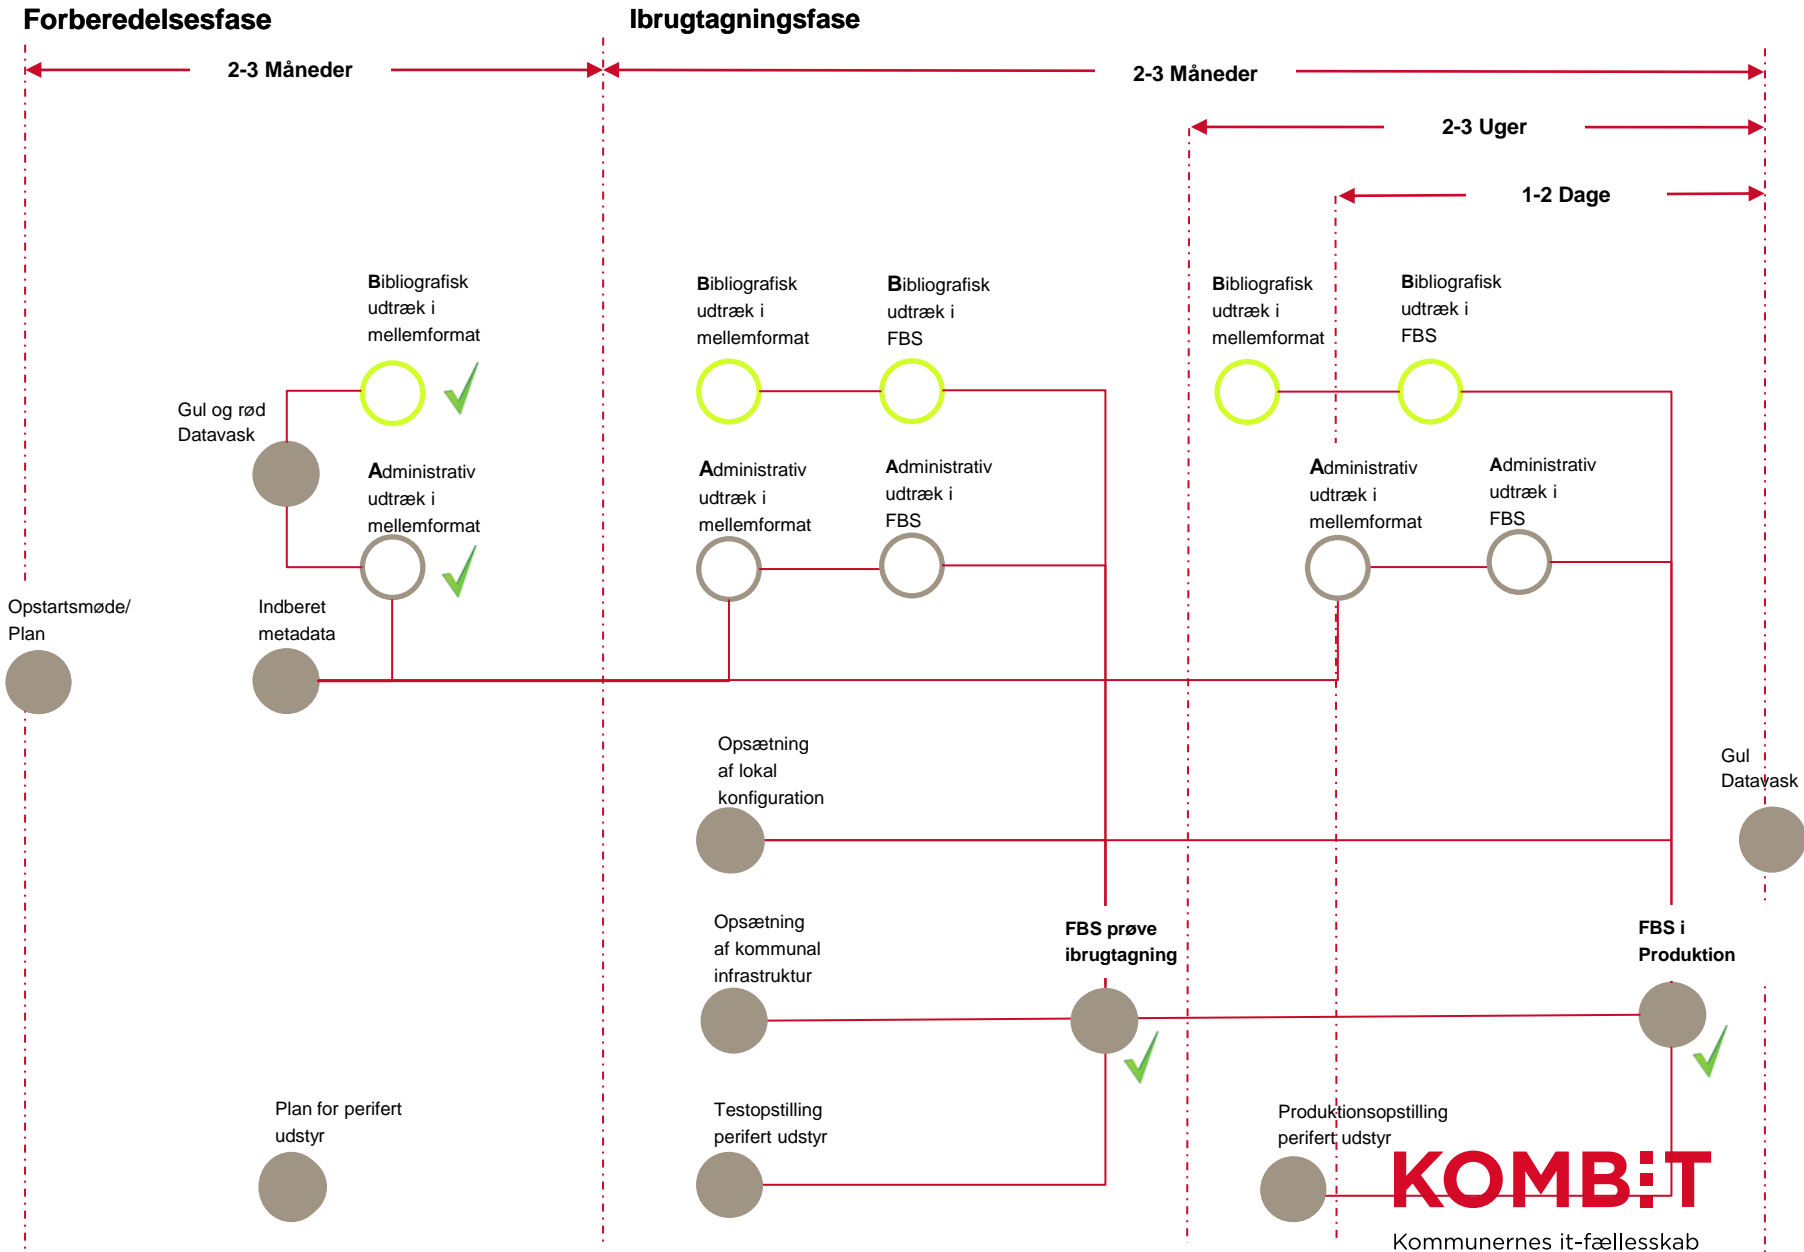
Forberedelsesfase

Ibrugtagningsfase

2-3 Måneder

2-3 Måneder

2-3 Uger

1-2 Dage

Bibliografisk udtræk i mellemformat

Gul og rød Datavask

Administrativ udtræk i mellemformat

Opstartsmøde/ Plan

Indberet metadata

Bibliografisk udtræk i mellemformat

Bibliografisk udtræk i FBS

Administrativ udtræk i mellemformat

Administrativ udtræk i FBS

Bibliografisk udtræk i mellemformat

Bibliografisk udtræk i FBS

Administrativ udtræk i mellemformat

Administrativ udtræk i FBS

Opsætning af lokal konfiguration

Gul Datavask

Opsætning af kommunal infrastruktur

FBS prøve ibrugtagning

FBS i Produktion

Plan for perifert udstyr

Testopstilling perifert udstyr

Produktionsopstilling perifert udstyr

KOMB:T

Kommunernes it-fællesskab